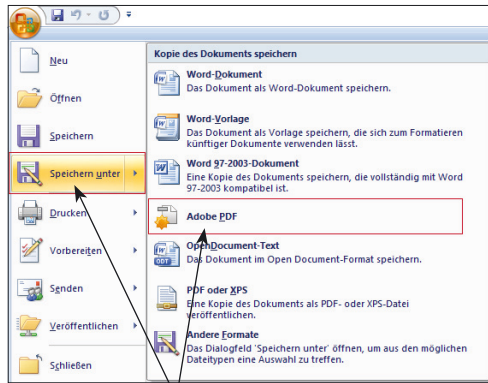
Neu

Öffnen

Speichern

Speichern unter

Drucken

Vorbereiten

Senden

Veröffentlichen

Schließen

Kopie des Dokuments speichern

Word-Dokument
Das Dokument als Word-Dokument speichern.

Word-Vorlage
Das Dokument als Vorlage speichern, die sich zum Formatieren künftiger Dokumente verwenden lässt.

Word 97-2003-Dokument
Eine Kopie des Dokuments speichern, die vollständig mit Word 97-2003 kompatibel ist.

Adobe PDF

OpenDocument-Text
Das Dokument im Open Document-Format speichern.

PDF oder XPS
Eine Kopie des Dokuments als PDF- oder XPS-Datei veröffentlichen.

Andere Formate
Das Dialogfeld 'Speichern unter' öffnen, um aus den möglichen Dateitypen eine Auswahl zu treffen.